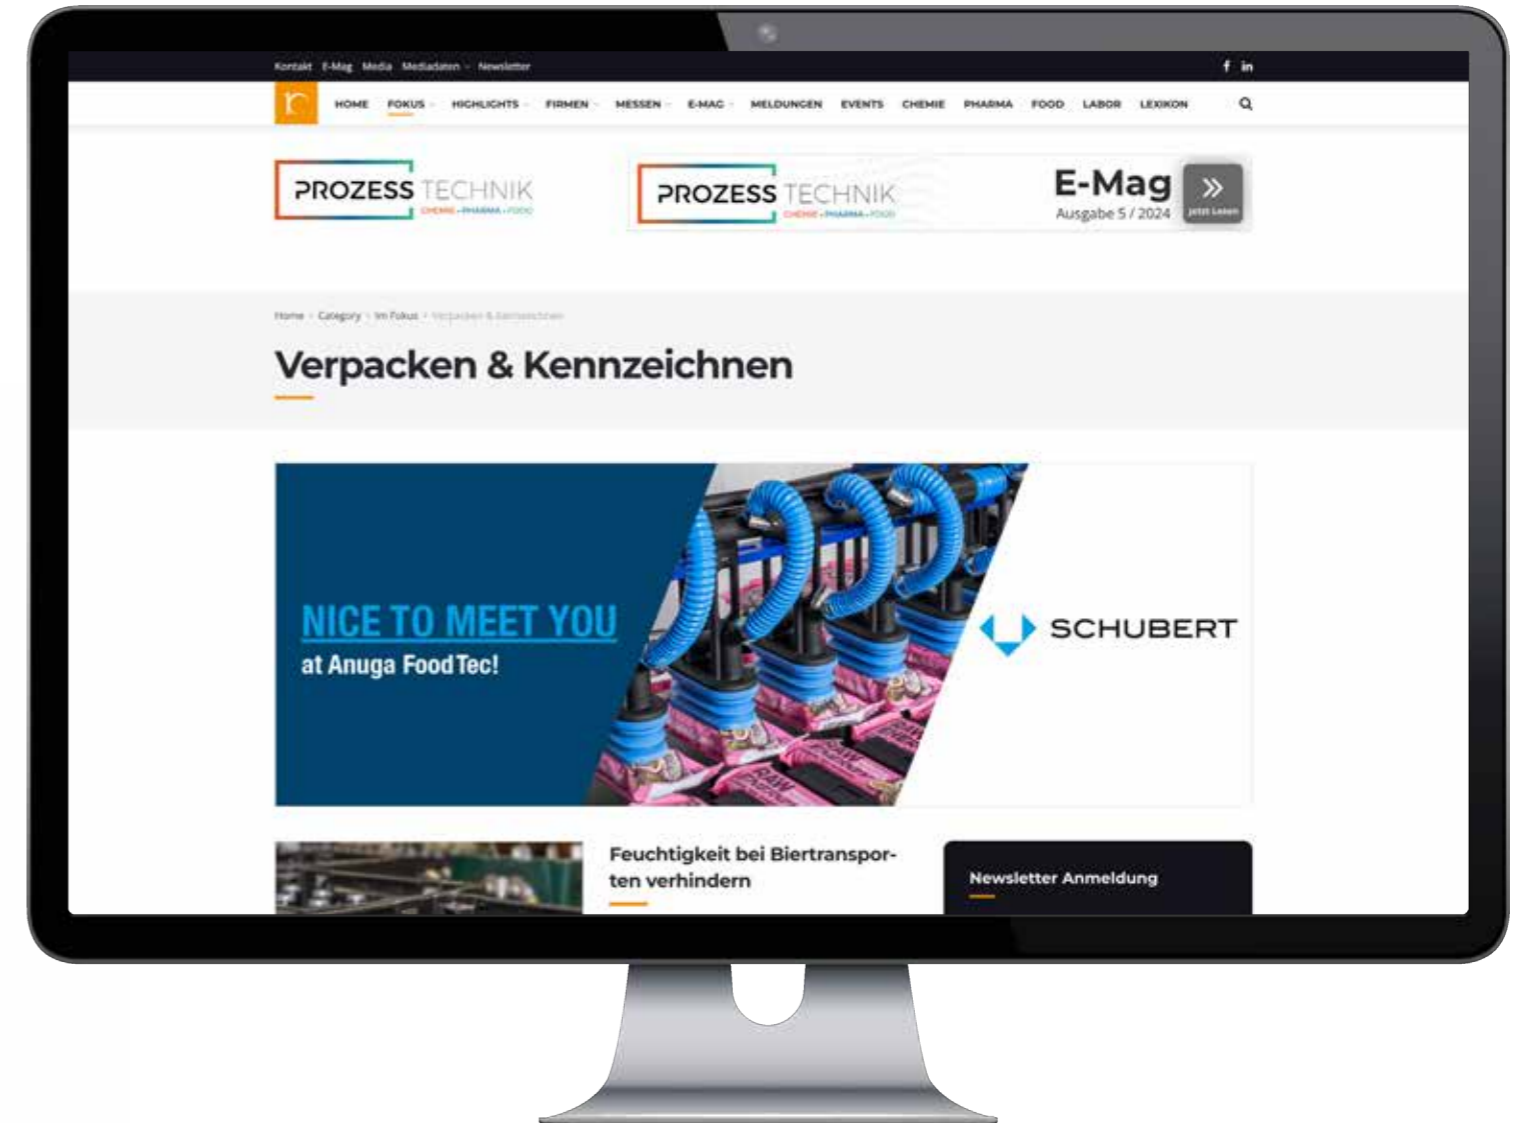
Kontakt E-Mag Media Mediadaten Newsletter

HOME FOKUS HIGHLIGHTS FIRMEN MESSEN E-MAG MELDUNGEN EVENTS CHEMIE PHARMA FOOD LABOR LEXIKON

PROZESS TECHNIK
CHEMIE • PHARMA • FOOD

PROZESS TECHNIK
CHEMIE • PHARMA • FOOD
E-Mag
Ausgabe 5 / 2024
Jetzt Lesen

Home › Category › Im Fokus › Verpacken & Kennzeichnen

Verpacken & Kennzeichnen

NICE TO MEET YOU
at Anuga FoodTec!

SCHUBERT

Feuchtigkeit bei Biertransporten verhindern

Newsletter Anmeldung